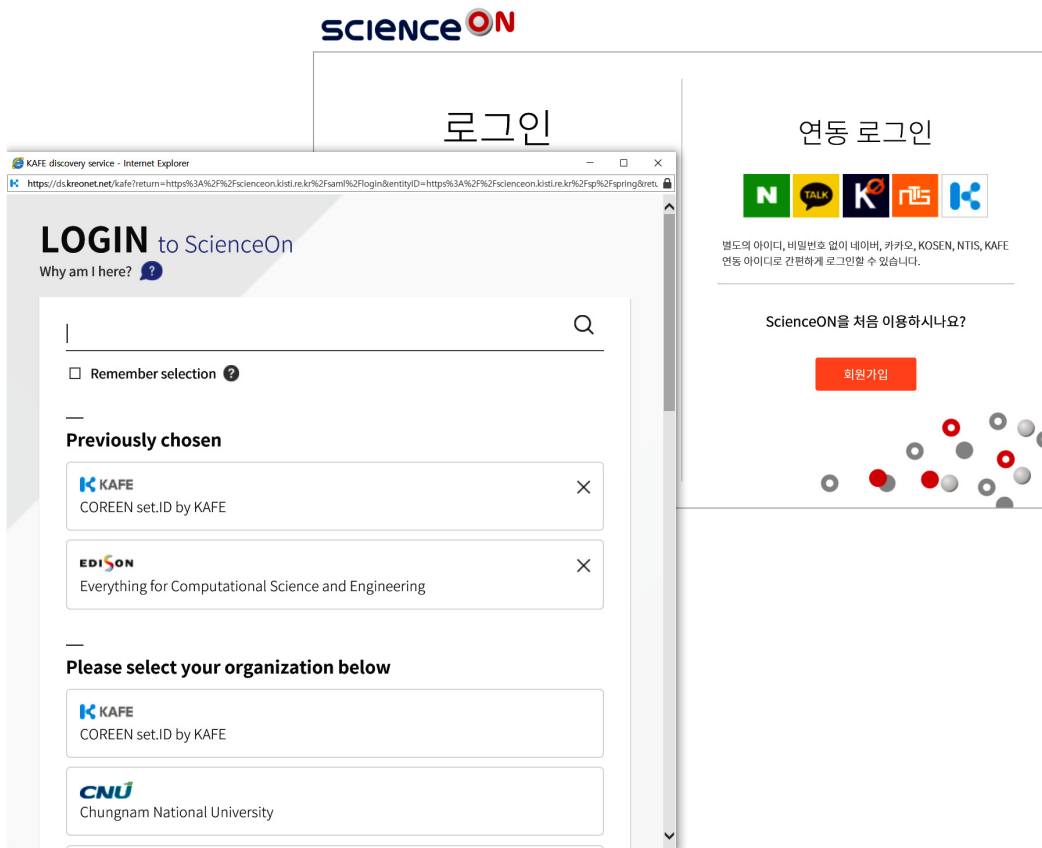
SCIENCEON

로그인

연동 로그인

N TALK

별도의 아이디, 비밀번호 없이 네이버, 카카오, KOSEN, NTIS, KAFE 연동 아이디로 간편하게 로그인할 수 있습니다.

ScienceON을 처음 이용하시나요?

회원가입

KAFE discovery service - Internet Explorer

https://ds.kreonet.net/kafe?return=https%3A%2F%2Fscienceon.kisti.re.kr%2Fsaml%2Flogin&entityID=https%3A%2F%2Fscienceon.kisti.re.kr%2Fsp%2Fspring&retu

LOGIN to ScienceOn

Why am I here? ?

Remember selection ?

Previously chosen

KAFE
COREEN set.ID by KAFE

EDISON
Everything for Computational Science and Engineering

Please select your organization below

KAFE
COREEN set.ID by KAFE

CNU
Chungnam National University